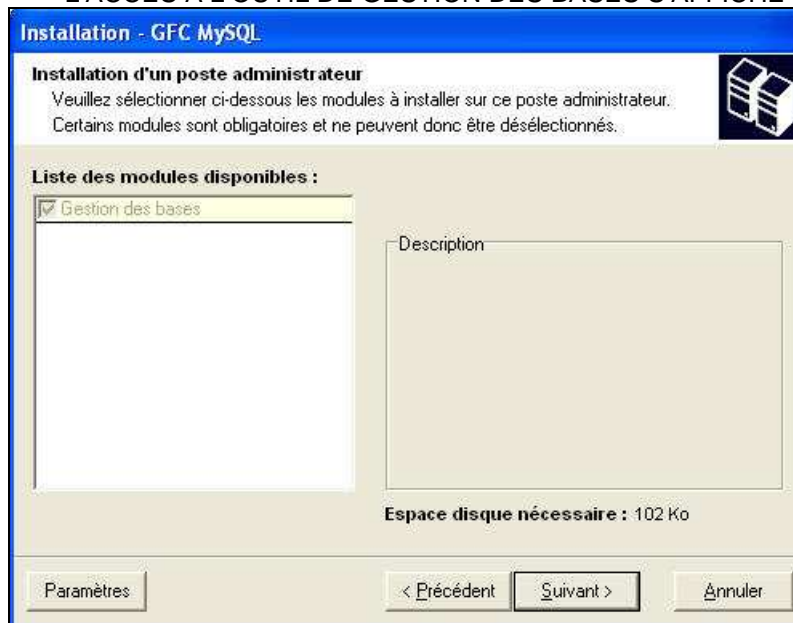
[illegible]

Installation - GFC MySQL

Installation d'un poste administrateur

Veuillez sélectionner ci-dessous les modules à installer sur ce poste administrateur.
Certains modules sont obligatoires et ne peuvent donc être désélectionnés.

Liste des modules disponibles :

Gestion des bases

Description

Espace disque nécessaire : 102 Ko

Paramètres

< Précédent

Suivant >

Annuler